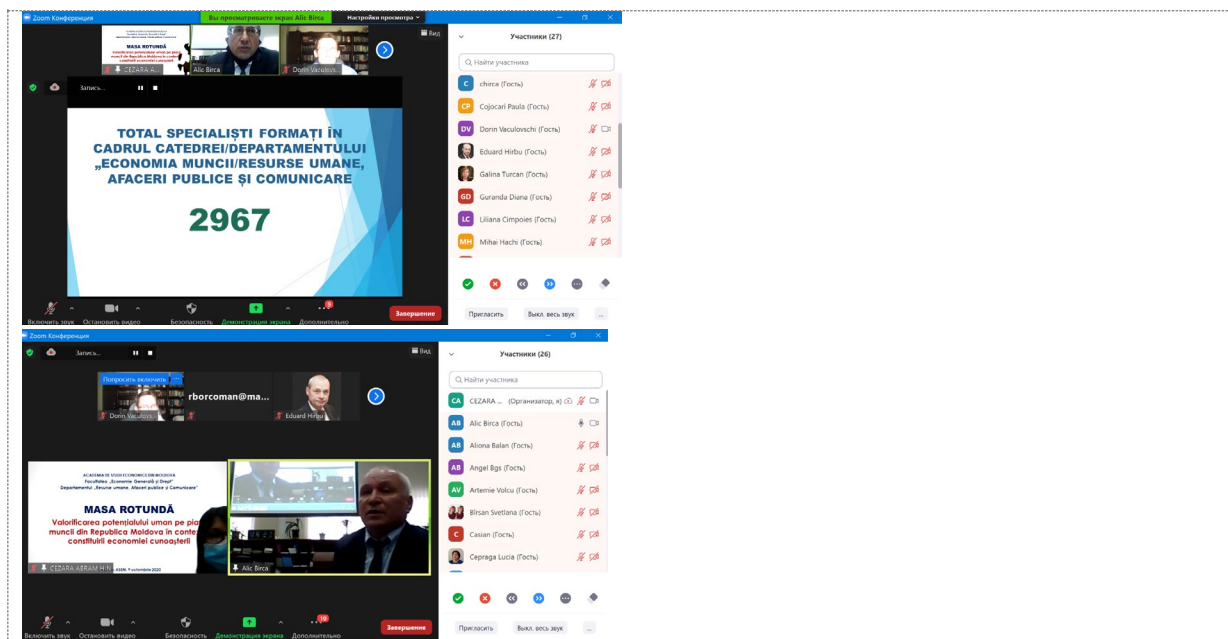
Zoom Конференция
Вы просматриваете экран Alic Birca
Настройки просмотра
Вид
MASA ROTUNDĂ
CEZARA A...
Alic Birca
Dorin Vaculovs...
Запись...
TOTAL SPECIALIŞTI FORMAŢI ÎN CADRUL CATEDREI/DEPARTAMENTULUI „ECONOMIA MUNCII/RESURSE UMANE, AFACERI PUBLICE ŞI COMUNICARE
2967
Включить звук
Остановить видео
Безопасность
Демонстрация экрана
Дополнительно
9
Завершение
Участники (27)
Найти участника
C chirca (Гость)
CP Cojocari Paula (Гость)
DV Dorin Vaculovschi (Гость)
Eduard Hirbu (Гость)
Galina Turcan (Гость)
GD Guranda Diana (Гость)
LC Liliana Cimpoies (Гость)
MH Mihai Hachi (Гость)
Пригласить
Выкл. весь звук
...

Zoom Конференция
Запись...
Вид
Попросить включить
Dorin Vaculovs...
rborcoman@ma...
Eduard Hirbu
ACADEMIA DE STUDII ECONOMICE DIN MOLDOVA
Facultatea „Economie Generală şi Drept"
Departamentul „Resurse umane, Afaceri publice şi Comunicare"
MASA ROTUNDĂ
Valorificarea potenţialului uman pe pia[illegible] muncii din Republica Moldova în conte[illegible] construirii economiei cunoaşterii
ASEM, 9 octombrie 2020
CEZARA ABRAM H...
Alic Birca
Включить звук
Остановить видео
Безопасность
Демонстрация экрана
Дополнительно
10
Завершение
Участники (26)
Найти участника
CA CEZARA ... (Организатор, я)
AB Alic Birca (Гость)
AB Aliona Balan (Гость)
AB Angel Bgs (Гость)
AV Artemie Volcu (Гость)
Birsan Svetlana (Гость)
C Casian (Гость)
Cepraga Lucia (Гость)
Пригласить
Выкл. весь звук
...